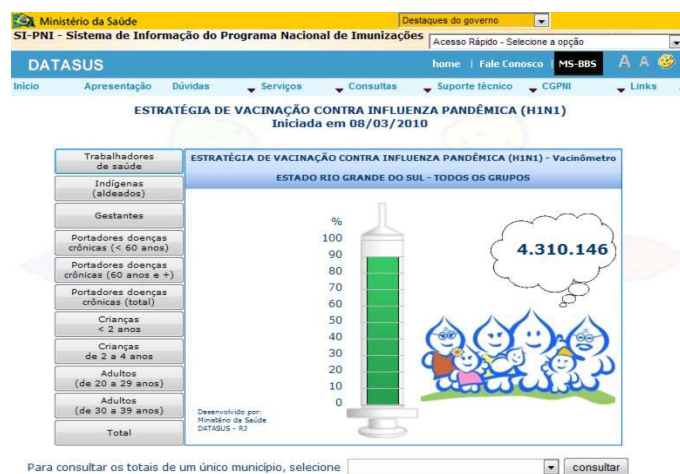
Ministério da Saúde
Destaques do governo
SI-PNI - Sistema de Informação do Programa Nacional de Imunizações
Acesso Rápido - Selecione a opção
DATASUS
home | Fale Conosco | MS-BBS
A A
Início Apresentação Dúvidas Serviços Consultas Suporte técnico CGPNI Links

ESTRATÉGIA DE VACINAÇÃO CONTRA INFLUENZA PANDÊMICA (H1N1)
Iniciada em 08/03/2010

Trabalhadores de saúde
Indígenas (aldeados)
Gestantes
Portadores doenças crônicas (< 60 anos)
Portadores doenças crônicas (60 anos e +)
Portadores doenças crônicas (total)
Crianças < 2 anos
Crianças de 2 a 4 anos
Adultos (de 20 a 29 anos)
Adultos (de 30 a 39 anos)
Total

ESTRATÉGIA DE VACINAÇÃO CONTRA INFLUENZA PANDÊMICA (H1N1) - Vacinômetro
ESTADO RIO GRANDE DO SUL - TODOS OS GRUPOS

%
100
90
80
70
60
50
40
30
20
10
0

4.310.146

Desenvolvido por:
Ministério da Saúde
DATASUS - RJ

Para consultar os totais de um único município, selecione
consultar